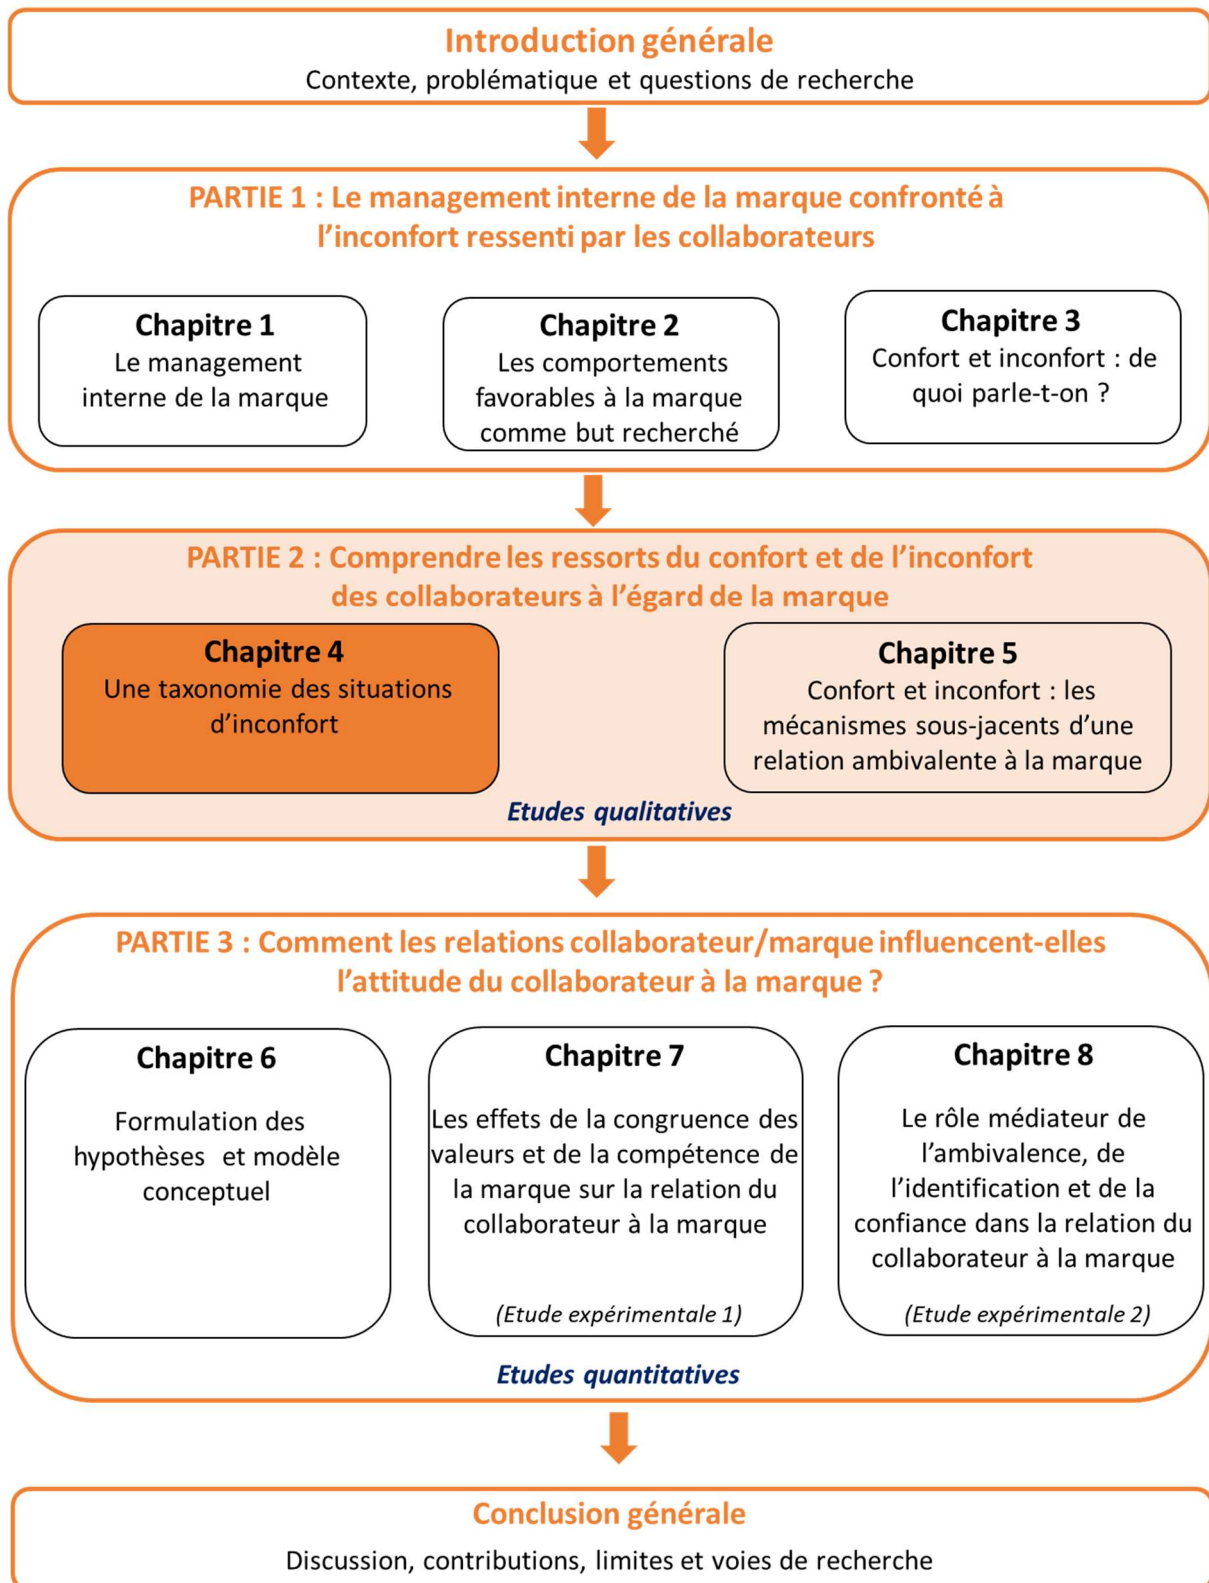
Introduction générale
Contexte, problématique et questions de recherche

PARTIE 1 : Le management interne de la marque confronté à l'inconfort ressenti par les collaborateurs

Chapitre 1
Le management interne de la marque

Chapitre 2
Les comportements favorables à la marque comme but recherché

Chapitre 3
Confort et inconfort : de quoi parle-t-on ?

PARTIE 2 : Comprendre les ressorts du confort et de l'inconfort des collaborateurs à l'égard de la marque

Chapitre 4
Une taxonomie des situations d'inconfort

Chapitre 5
Confort et inconfort : les mécanismes sous-jacents d'une relation ambivalente à la marque

Etudes qualitatives

PARTIE 3 : Comment les relations collaborateur/marque influencent-elles l'attitude du collaborateur à la marque ?

Chapitre 6
Formulation des hypothèses et modèle conceptuel

Chapitre 7
Les effets de la congruence des valeurs et de la compétence de la marque sur la relation du collaborateur à la marque
(Etude expérimentale 1)

Chapitre 8
Le rôle médiateur de l'ambivalence, de l'identification et de la confiance dans la relation du collaborateur à la marque
(Etude expérimentale 2)

Etudes quantitatives

Conclusion générale
Discussion, contributions, limites et voies de recherche